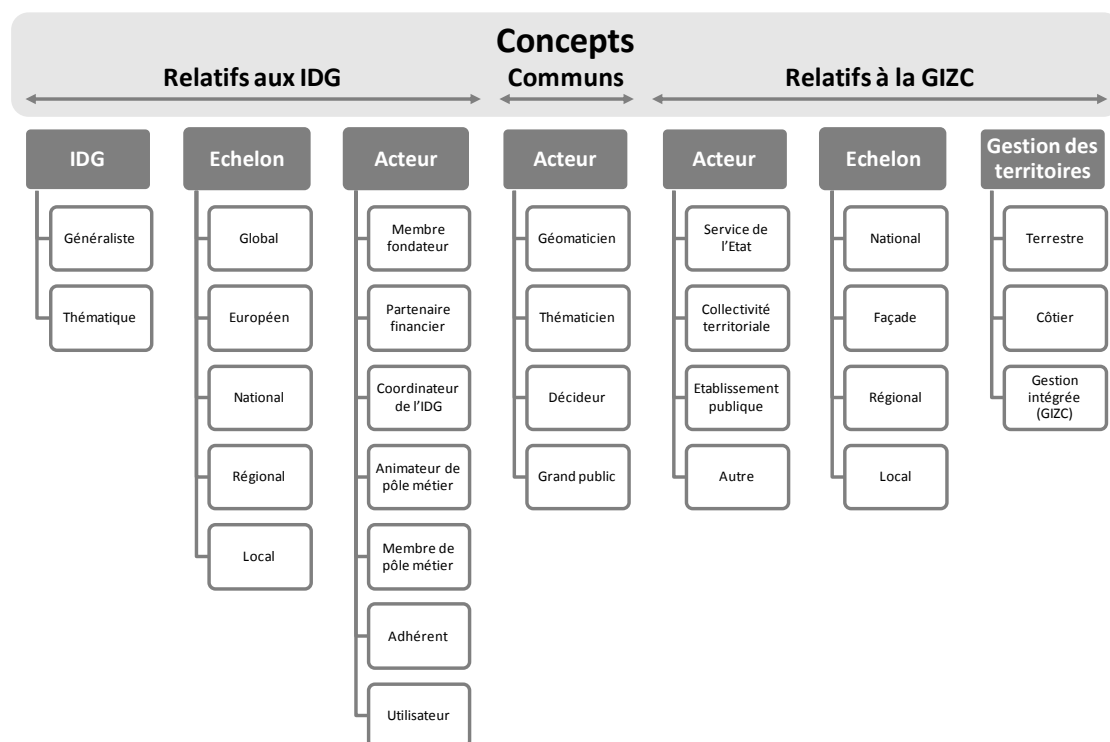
Concepts

Relatifs aux IDG

Communs

Relatifs à la GIZC

IDG

Généraliste

Thématique

Echelon

Global

Européen

National

Régional

Local

Acteur

Membre fondateur

Partenaire financier

Coordinateur de l'IDG

Animateur de pôle métier

Membre de pôle métier

Adhérent

Utilisateur

Acteur

Géomaticien

Thématicien

Décideur

Grand public

Acteur

Service de l'Etat

Collectivité territoriale

Etablissement publique

Autre

Echelon

National

Façade

Régional

Local

Gestion des territoires

Terrestre

Côtier

Gestion intégrée (GIZC)